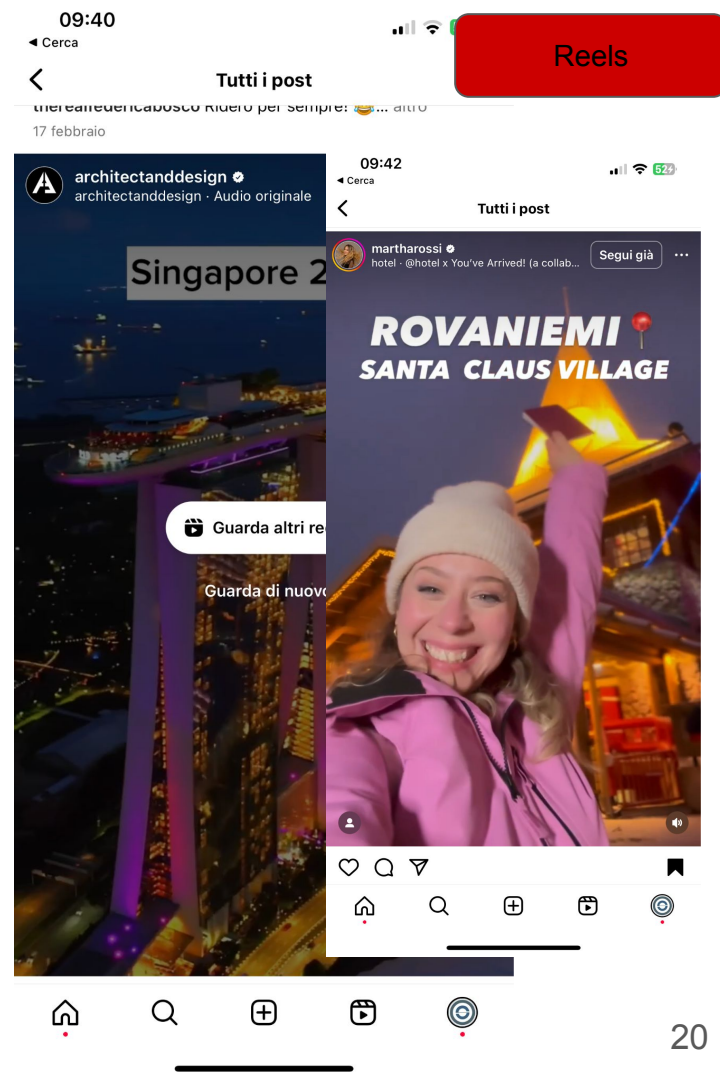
09:40
◂ Cerca

Reels

Tutti i post

therealfedericabosco Riderò per sempre! 😂... altro
17 febbraio

architectanddesign
architectanddesign · Audio originale

Singapore 2

Guarda altri re

Guarda di nuovo

09:42
◂ Cerca
52
Tutti i post

martharossi
hotel · @hotel x You've Arrived! (a collab...
Segui già

ROVANIEMI
SANTA CLAUS VILLAGE

20